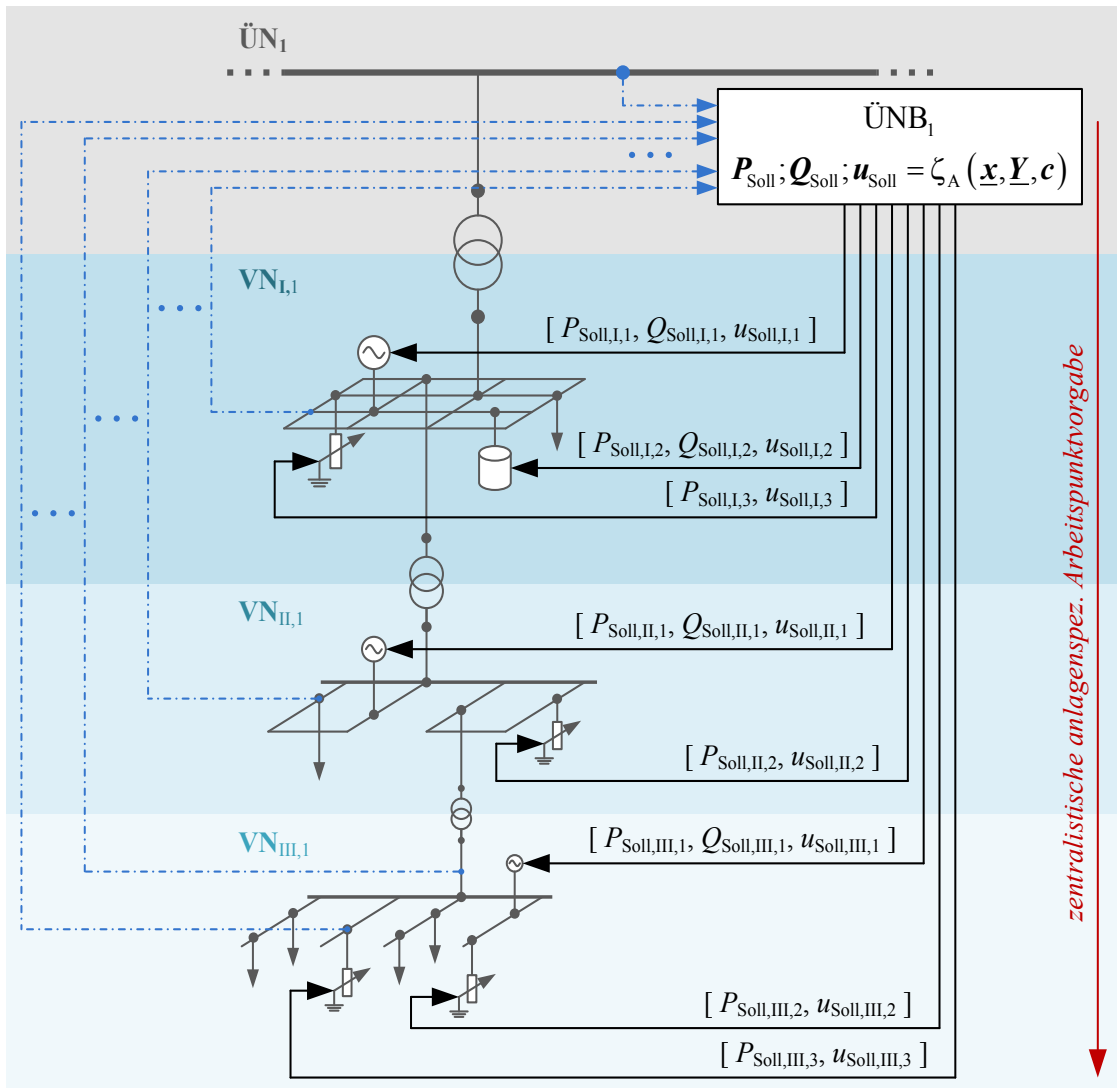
$\text{ÜN}_1$

$\text{ÜNB}_1$

$\boldsymbol{P}_{\text{Soll}};\boldsymbol{Q}_{\text{Soll}};\boldsymbol{u}_{\text{Soll}}=\zeta_{\text{A}}\left(\underline{\boldsymbol{x}},\underline{\boldsymbol{Y}},\boldsymbol{c}\right)$

$\text{VN}_{\text{I},1}$

$[\,P_{\text{Soll,I,1}},\,Q_{\text{Soll,I,1}},\,u_{\text{Soll,I,1}}\,]$

$[\,P_{\text{Soll,I,2}},\,Q_{\text{Soll,I,2}},\,u_{\text{Soll,I,2}}\,]$

$[\,P_{\text{Soll,I,3}},\,u_{\text{Soll,I,3}}\,]$

$\text{VN}_{\text{II},1}$

$[\,P_{\text{Soll,II,1}},\,Q_{\text{Soll,II,1}},\,u_{\text{Soll,II,1}}\,]$

$[\,P_{\text{Soll,II,2}},\,u_{\text{Soll,II,2}}\,]$

$\text{VN}_{\text{III},1}$

$[\,P_{\text{Soll,III,1}},\,Q_{\text{Soll,III,1}},\,u_{\text{Soll,III,1}}\,]$

$[\,P_{\text{Soll,III,2}},\,u_{\text{Soll,III,2}}\,]$

$[\,P_{\text{Soll,III,3}},\,u_{\text{Soll,III,3}}\,]$

zentralistische anlagenspez. Arbeitspunktvorgabe